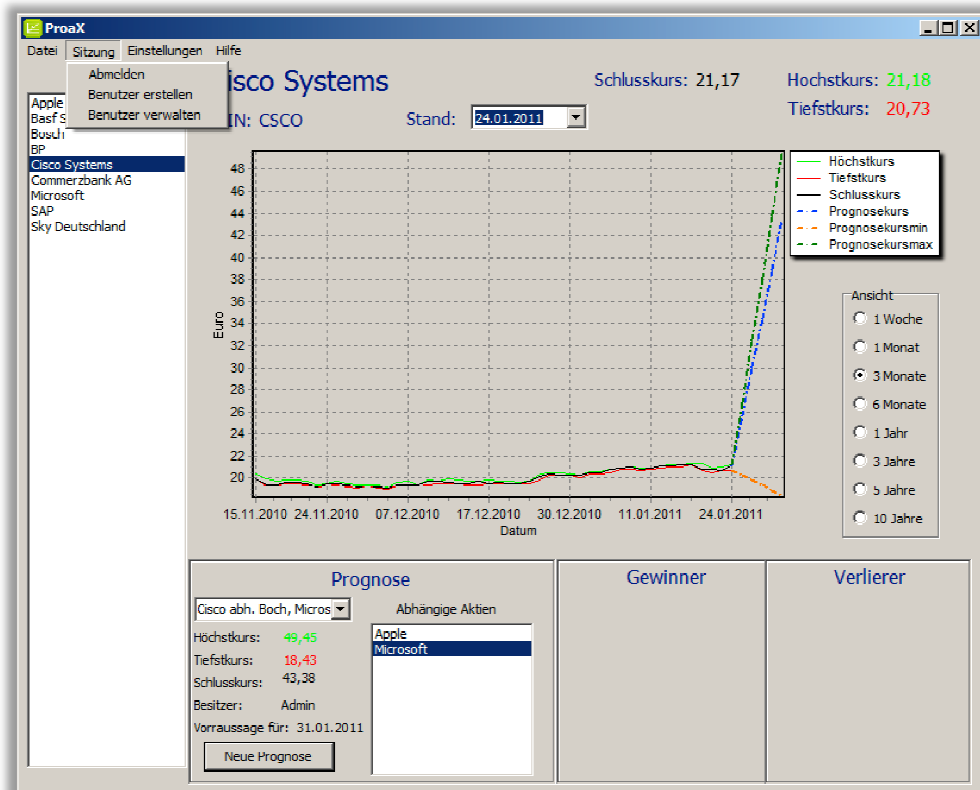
ProaX

Datei Sitzung Einstellungen Hilfe

Abmelden
Benutzer erstellen
Benutzer verwalten

Apple
Basf S
Busch
BP
Cisco Systems
Commerzbank AG
Microsoft
SAP
Sky Deutschland

isco Systems

IN: CSCO

Stand: 24.01.2011

Schlusskurs: 21,17

Hochstkurs: 21,18

Tiefstkurs: 20,73

48
46
44
42
40
38
36
34
32
30
28
26
24
22
20

Euro

15.11.2010 24.11.2010 07.12.2010 17.12.2010 30.12.2010 11.01.2011 24.01.2011

Datum

Höchstkurs
Tiefstkurs
Schlusskurs
Prognosekurs
Prognosekursmin
Prognosekursmax

Ansicht
1 Woche
1 Monat
3 Monate
6 Monate
1 Jahr
3 Jahre
5 Jahre
10 Jahre

Prognose

Cisco abh. Boch, Micros

Abhängige Aktien

Apple
Microsoft

Höchstkurs: 49,45
Tiefstkurs: 18,43
Schlusskurs: 43,38
Besitzer: Admin
Vorraussage für: 31.01.2011

Neue Prognose

Gewinner

Verlierer